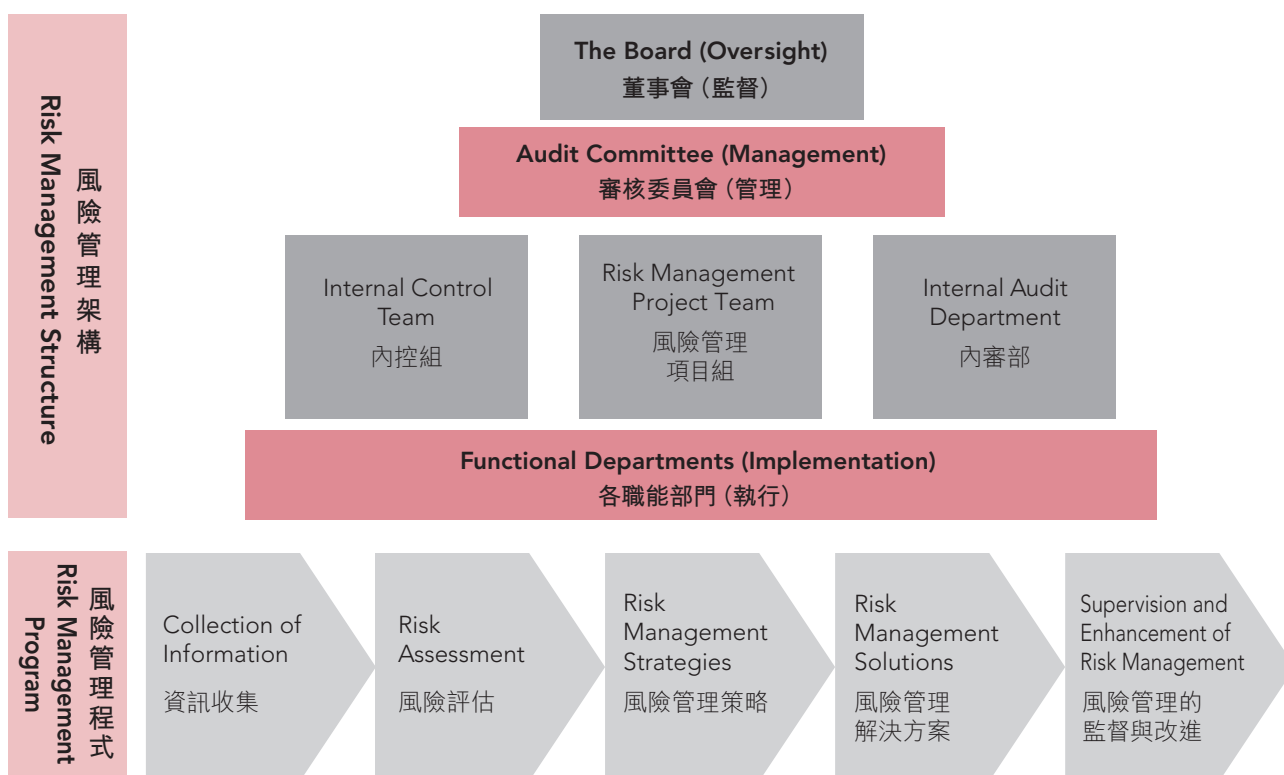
Risk Management Structure
風險管理架構

The Board (Oversight)
董事會（監督）

Audit Committee (Management)
審核委員會（管理）

Internal Control Team
內控組

Risk Management Project Team
風險管理項目組

Internal Audit Department
內審部

Functional Departments (Implementation)
各職能部門（執行）

Risk Management Program
風險管理程式

Collection of Information
資訊收集

Risk Assessment
風險評估

Risk Management Strategies
風險管理策略

Risk Management Solutions
風險管理解決方案

Supervision and Enhancement of Risk Management
風險管理的監督與改進